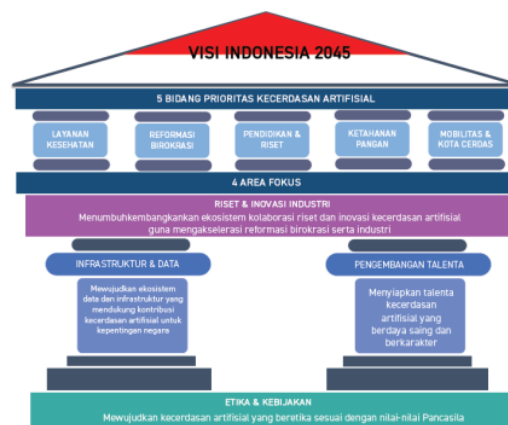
VISI INDONESIA 2045

5 BIDANG PRIORITAS KECERDASAN ARTIFISIAL

LAYANAN KESEHATAN

REFORMASI BIROKRASI

PENDIDIKAN & RISET

KETAHANAN PANGAN

MOBILITAS & KOTA CERDAS

4 AREA FOKUS

RISET & INOVASI INDUSTRI

Menumbuhkembangkankan ekosistem kolaborasi riset dan inovasi kecerdasan artifisial guna mengakselerasi reformasi birokrasi serta industri

INFRASTRUKTUR & DATA

Mewujudkan ekosistem data dan infrastruktur yang mendukung kontribusi kecerdasan artifisial untuk kepentingan negara

PENGEMBANGAN TALENTA

Menyiapkan talenta kecerdasan artifisial yang berdaya saing dan berkarakter

ETIKA & KEBIJAKAN

Mewujudkan kecerdasan artifisial yang beretika sesuai dengan nilai-nilai Pancasila